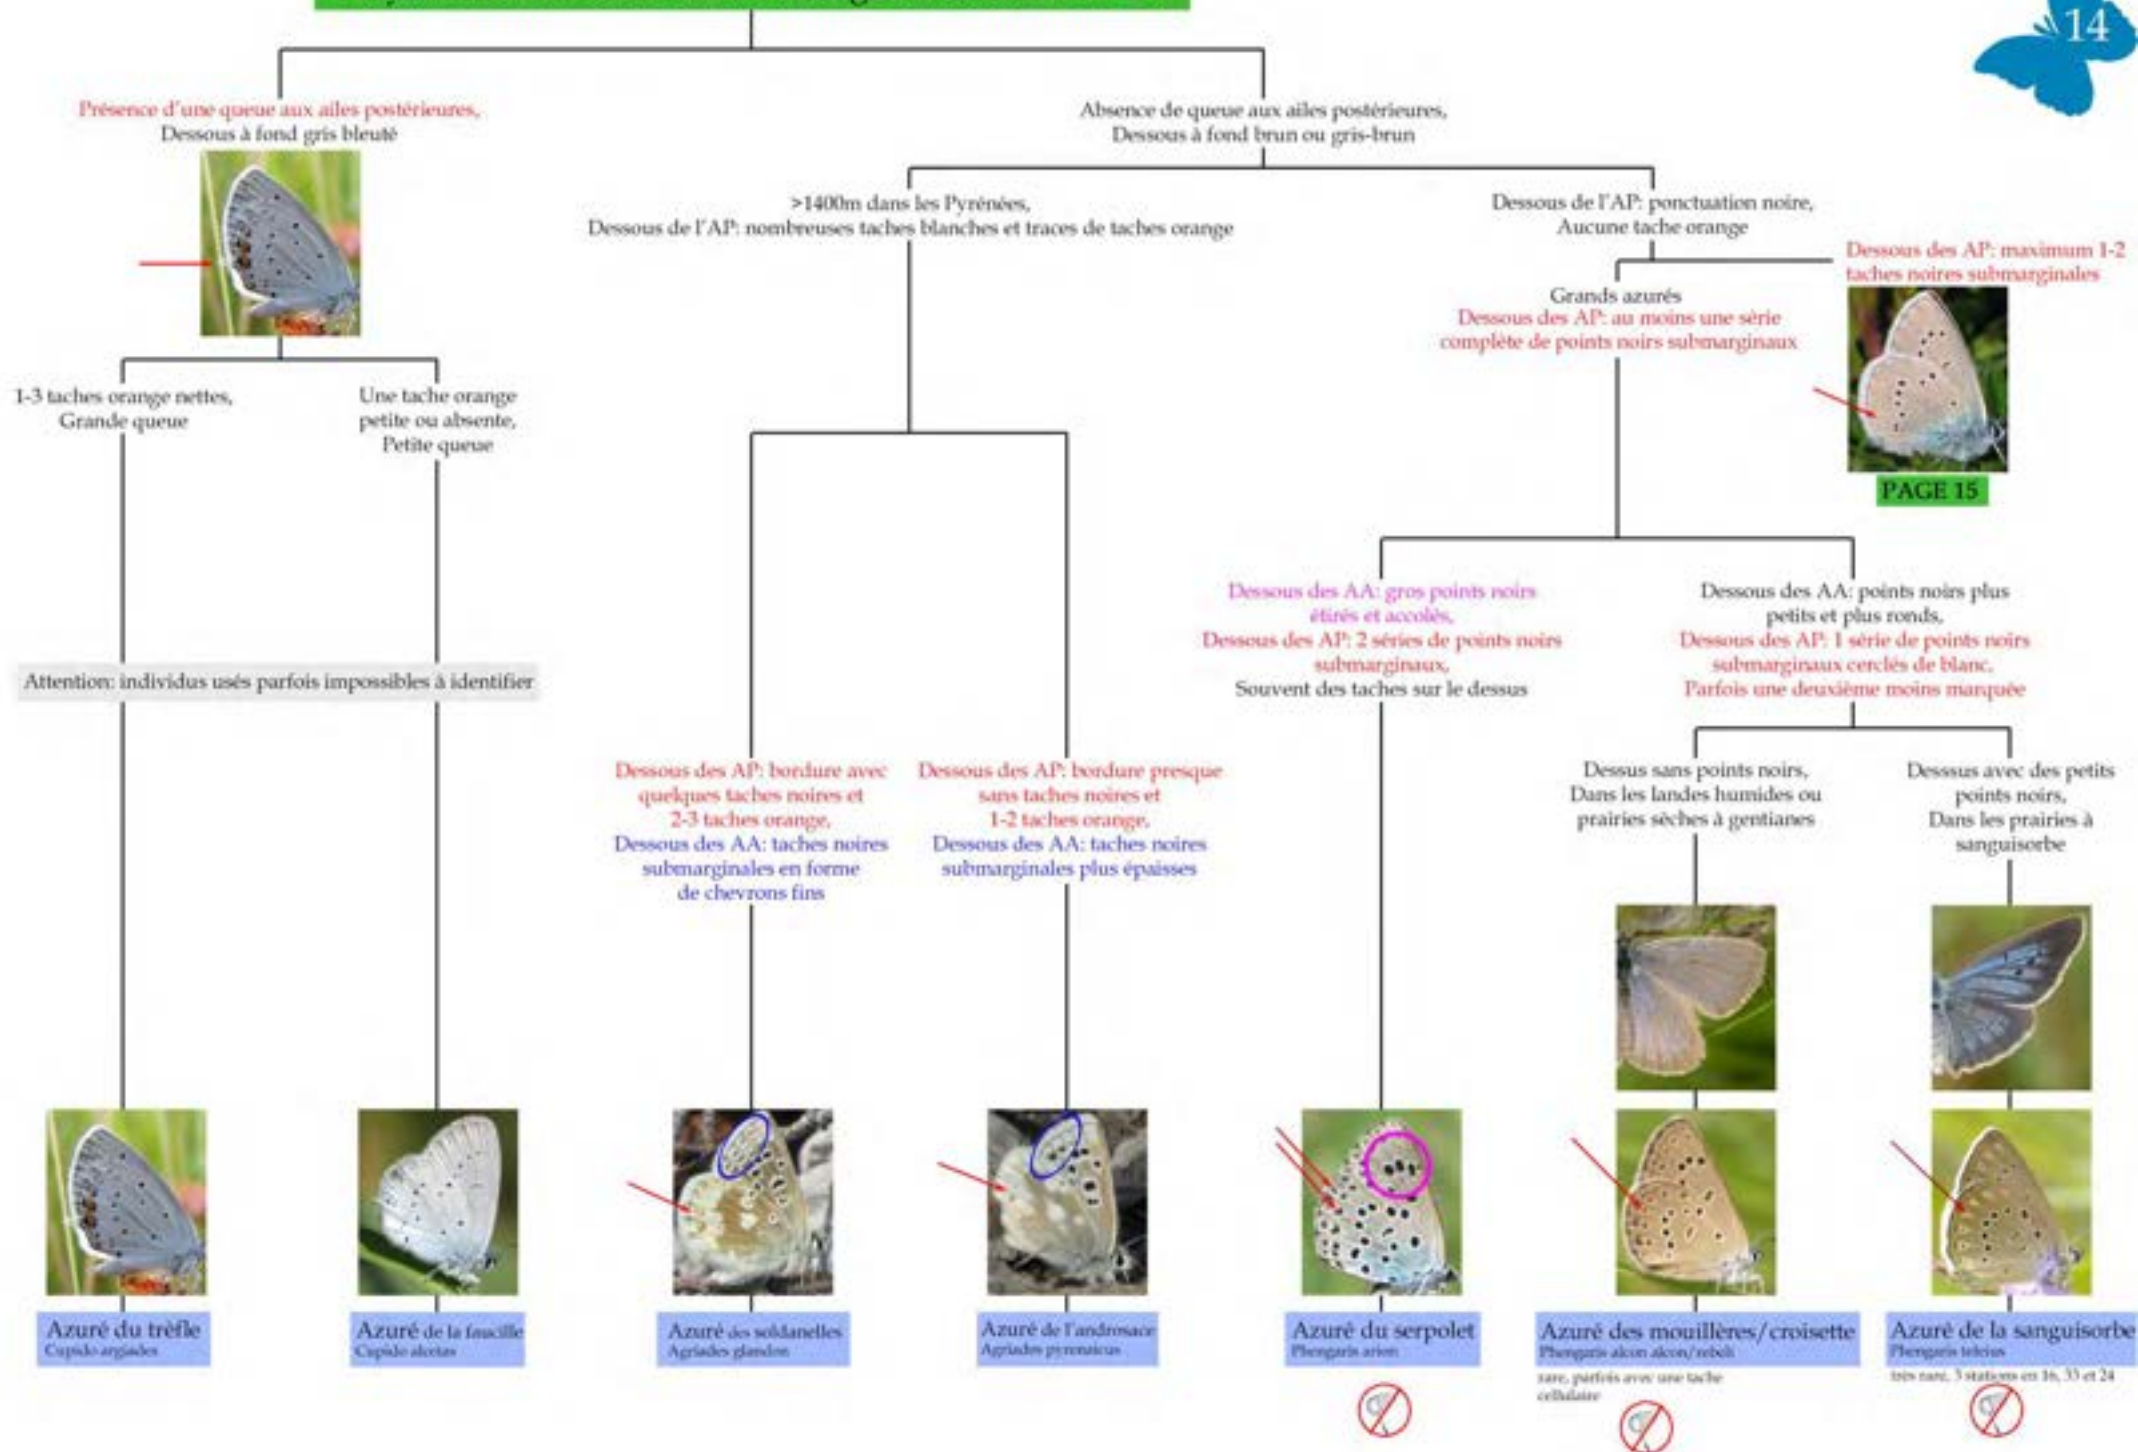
14

Présence d'une queue aux ailes postérieures, Dessous à fond gris bleuté

Absence de queue aux ailes postérieures, Dessous à fond brun ou gris-brun

>1400m dans les Pyrénées, Dessous de l'AP: nombreuses taches blanches et traces de taches orange

Dessous de l'AP: ponctuation noire, Aucune tache orange

Dessous des AP: maximum 1-2 taches noires submarginales

PAGE 15

Grands azurés
Dessous des AP: au moins une série complète de points noirs submarginaux

1-3 taches orange nettes, Grande queue

Une tache orange petite ou absente, Petite queue

Attention: individus usés parfois impossibles à identifier

Dessous des AA: gros points noirs étirés et accolés,
Dessous des AP: 2 séries de points noirs submarginaux,
Souvent des taches sur le dessus

Dessous des AA: points noirs plus petits et plus ronds,
Dessous des AP: 1 série de points noirs submarginaux cerclés de blanc,
Parfois une deuxième moins marquée

Dessous des AP: bordure avec quelques taches noires et 2-3 taches orange,
Dessous des AA: taches noires submarginales en forme de chevrons fins

Dessous des AP: bordure presque sans taches noires et 1-2 taches orange,
Dessous des AA: taches noires submarginales plus épaisses

Dessus sans points noirs, Dans les landes humides ou prairies sèches à gentianes

Dessus avec des petits points noirs, Dans les prairies à sanguisorbe

Azuré du trèfle
Cupido argiades

Azuré de la faucille
Cupido alcetas

Azuré des soldanelles
Agriades glandon

Azuré de l'androsace
Agriades pyrenaicus

Azuré du serpolet
Phengaris arion

Azuré des mouillères/croisette
Phengaris alcon alcon/rebeli
rare, parfois avec une tache cellulaire

Azuré de la sanguisorbe
Phengaris teleius
très rare, 3 stations en 16, 33 et 24